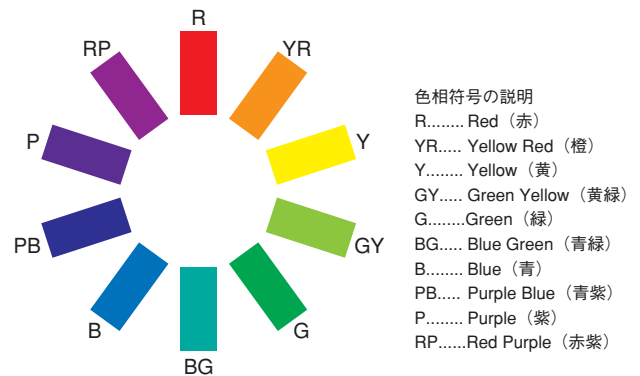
R
YR
Y
GY
G
BG
B
PB
P
RP

色相符号の説明
R........ Red（赤）
YR..... Yellow Red（橙）
Y........ Yellow（黄）
GY..... Green Yellow（黄緑）
G........Green（緑）
BG..... Blue Green（青緑）
B........ Blue（青）
PB..... Purple Blue（青紫）
P........ Purple（紫）
RP......Red Purple（赤紫）